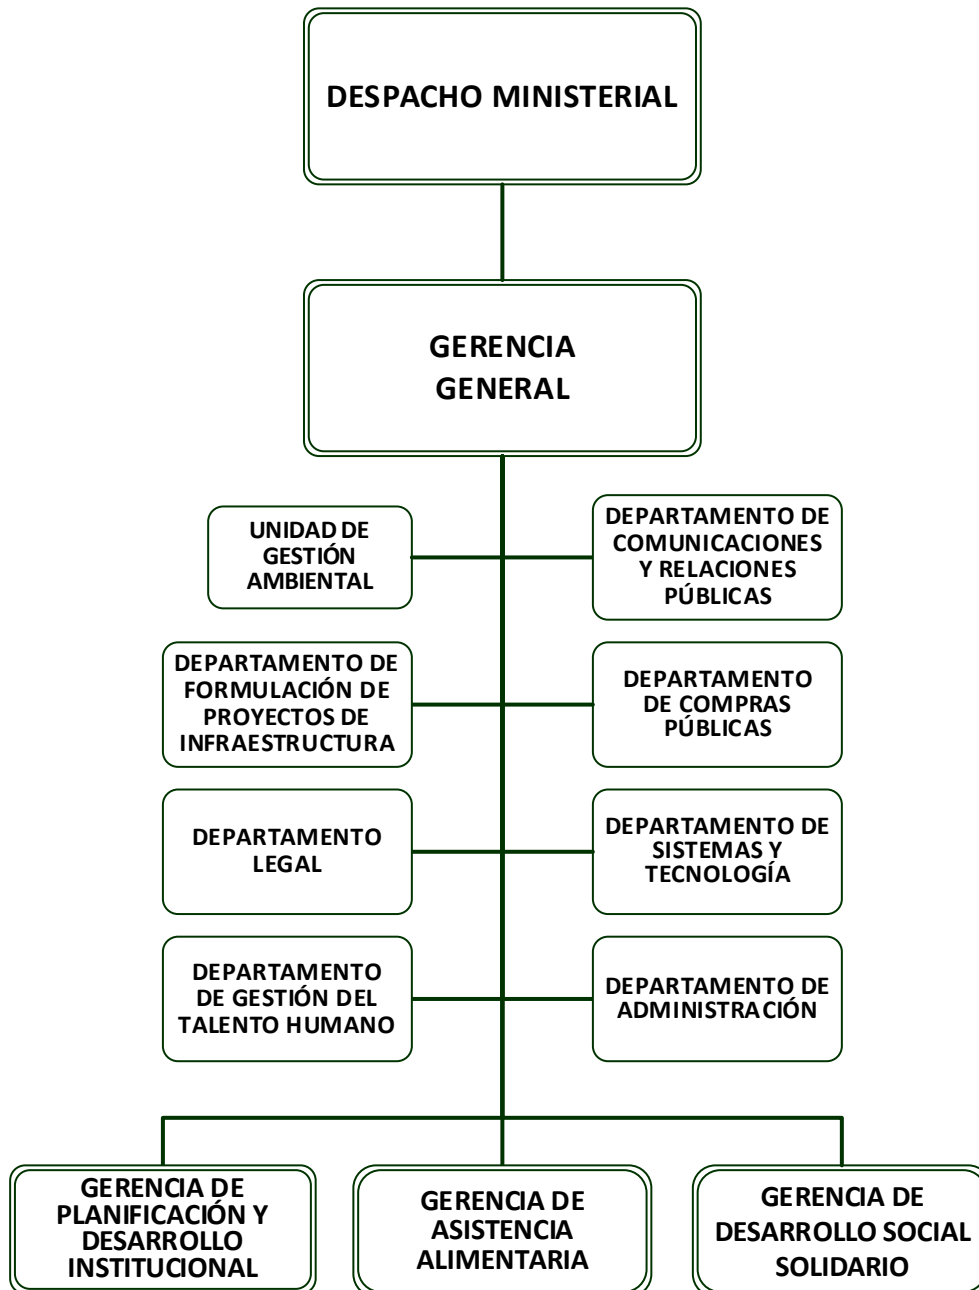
DESPACHO MINISTERIAL

GERENCIA GENERAL

UNIDAD DE GESTIÓN AMBIENTAL

DEPARTAMENTO DE COMUNICACIONES Y RELACIONES PÚBLICAS

DEPARTAMENTO DE FORMULACIÓN DE PROYECTOS DE INFRAESTRUCTURA

DEPARTAMENTO DE COMPRAS PÚBLICAS

DEPARTAMENTO LEGAL

DEPARTAMENTO DE SISTEMAS Y TECNOLOGÍA

DEPARTAMENTO DE GESTIÓN DEL TALENTO HUMANO

DEPARTAMENTO DE ADMINISTRACIÓN

GERENCIA DE PLANIFICACIÓN Y DESARROLLO INSTITUCIONAL

GERENCIA DE ASISTENCIA ALIMENTARIA

GERENCIA DE DESARROLLO SOCIAL SOLIDARIO